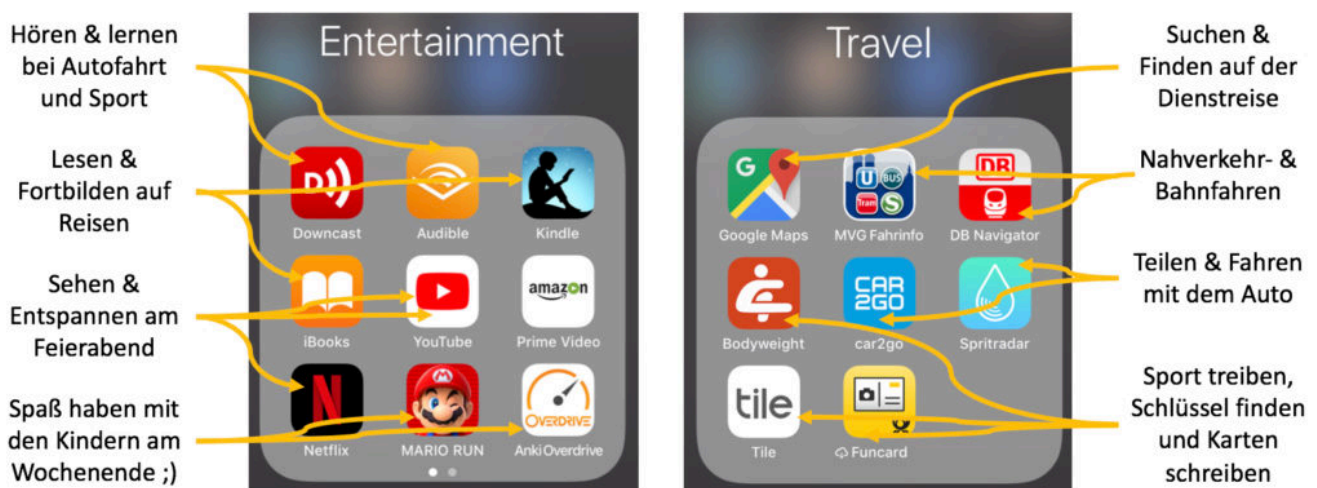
Hören & lernen bei Autofahrt und Sport

Lesen & Fortbilden auf Reisen

Sehen & Entspannen am Feierabend

Spaß haben mit den Kindern am Wochenende ;)

Entertainment

Downcast
Audible
Kindle
iBooks
YouTube
amazon
Prime Video
Netflix
MARIO RUN
OVERDRIVE
AnkiOverdrive

Travel

Google Maps
MVG Fahrinfo
DB Navigator
Bodyweight
CAR 2GO
car2go
Spritradar
tile
Tile
Funcard

Suchen & Finden auf der Dienstreise

Nahverkehr- & Bahnfahren

Teilen & Fahren mit dem Auto

Sport treiben, Schlüssel finden und Karten schreiben